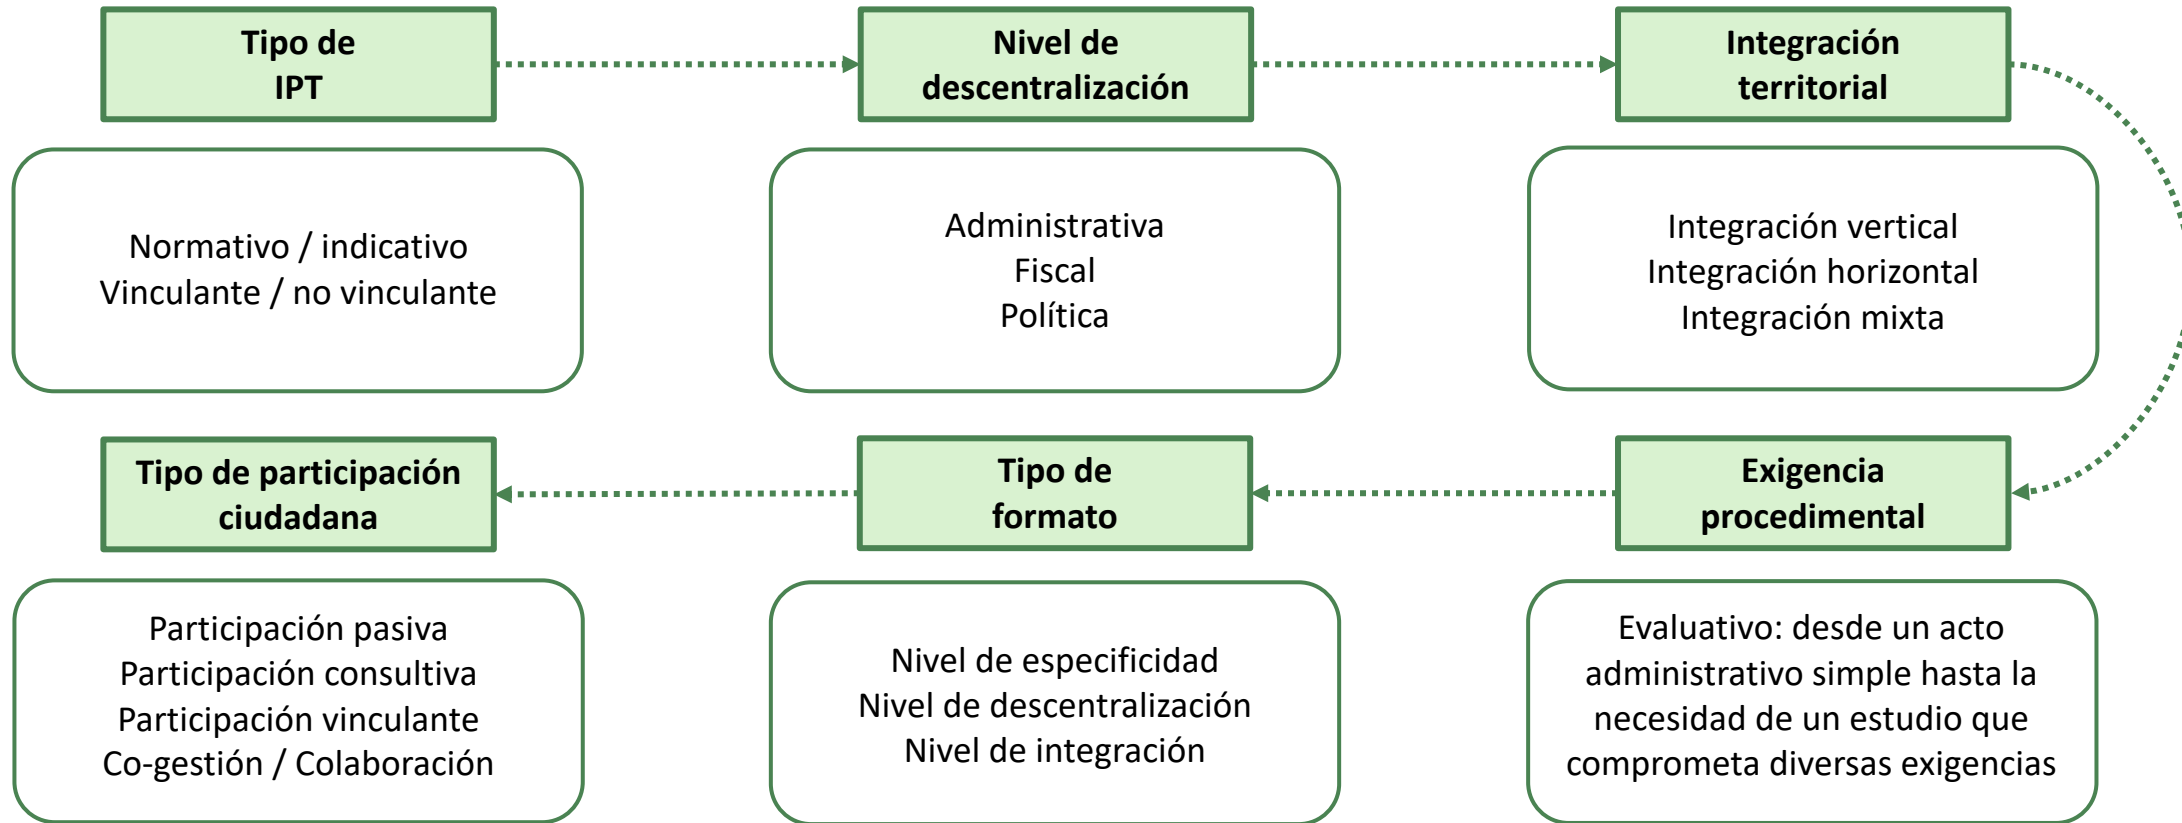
Tipo de IPT

Normativo / indicativo
Vinculante / no vinculante

Nivel de descentralización

Administrativa
Fiscal
Política

Integración territorial

Integración vertical
Integración horizontal
Integración mixta

Exigencia procedimental

Evaluativo: desde un acto administrativo simple hasta la necesidad de un estudio que comprometa diversas exigencias

Tipo de formato

Nivel de especificidad
Nivel de descentralización
Nivel de integración

Tipo de participación ciudadana

Participación pasiva
Participación consultiva
Participación vinculante
Co-gestión / Colaboración